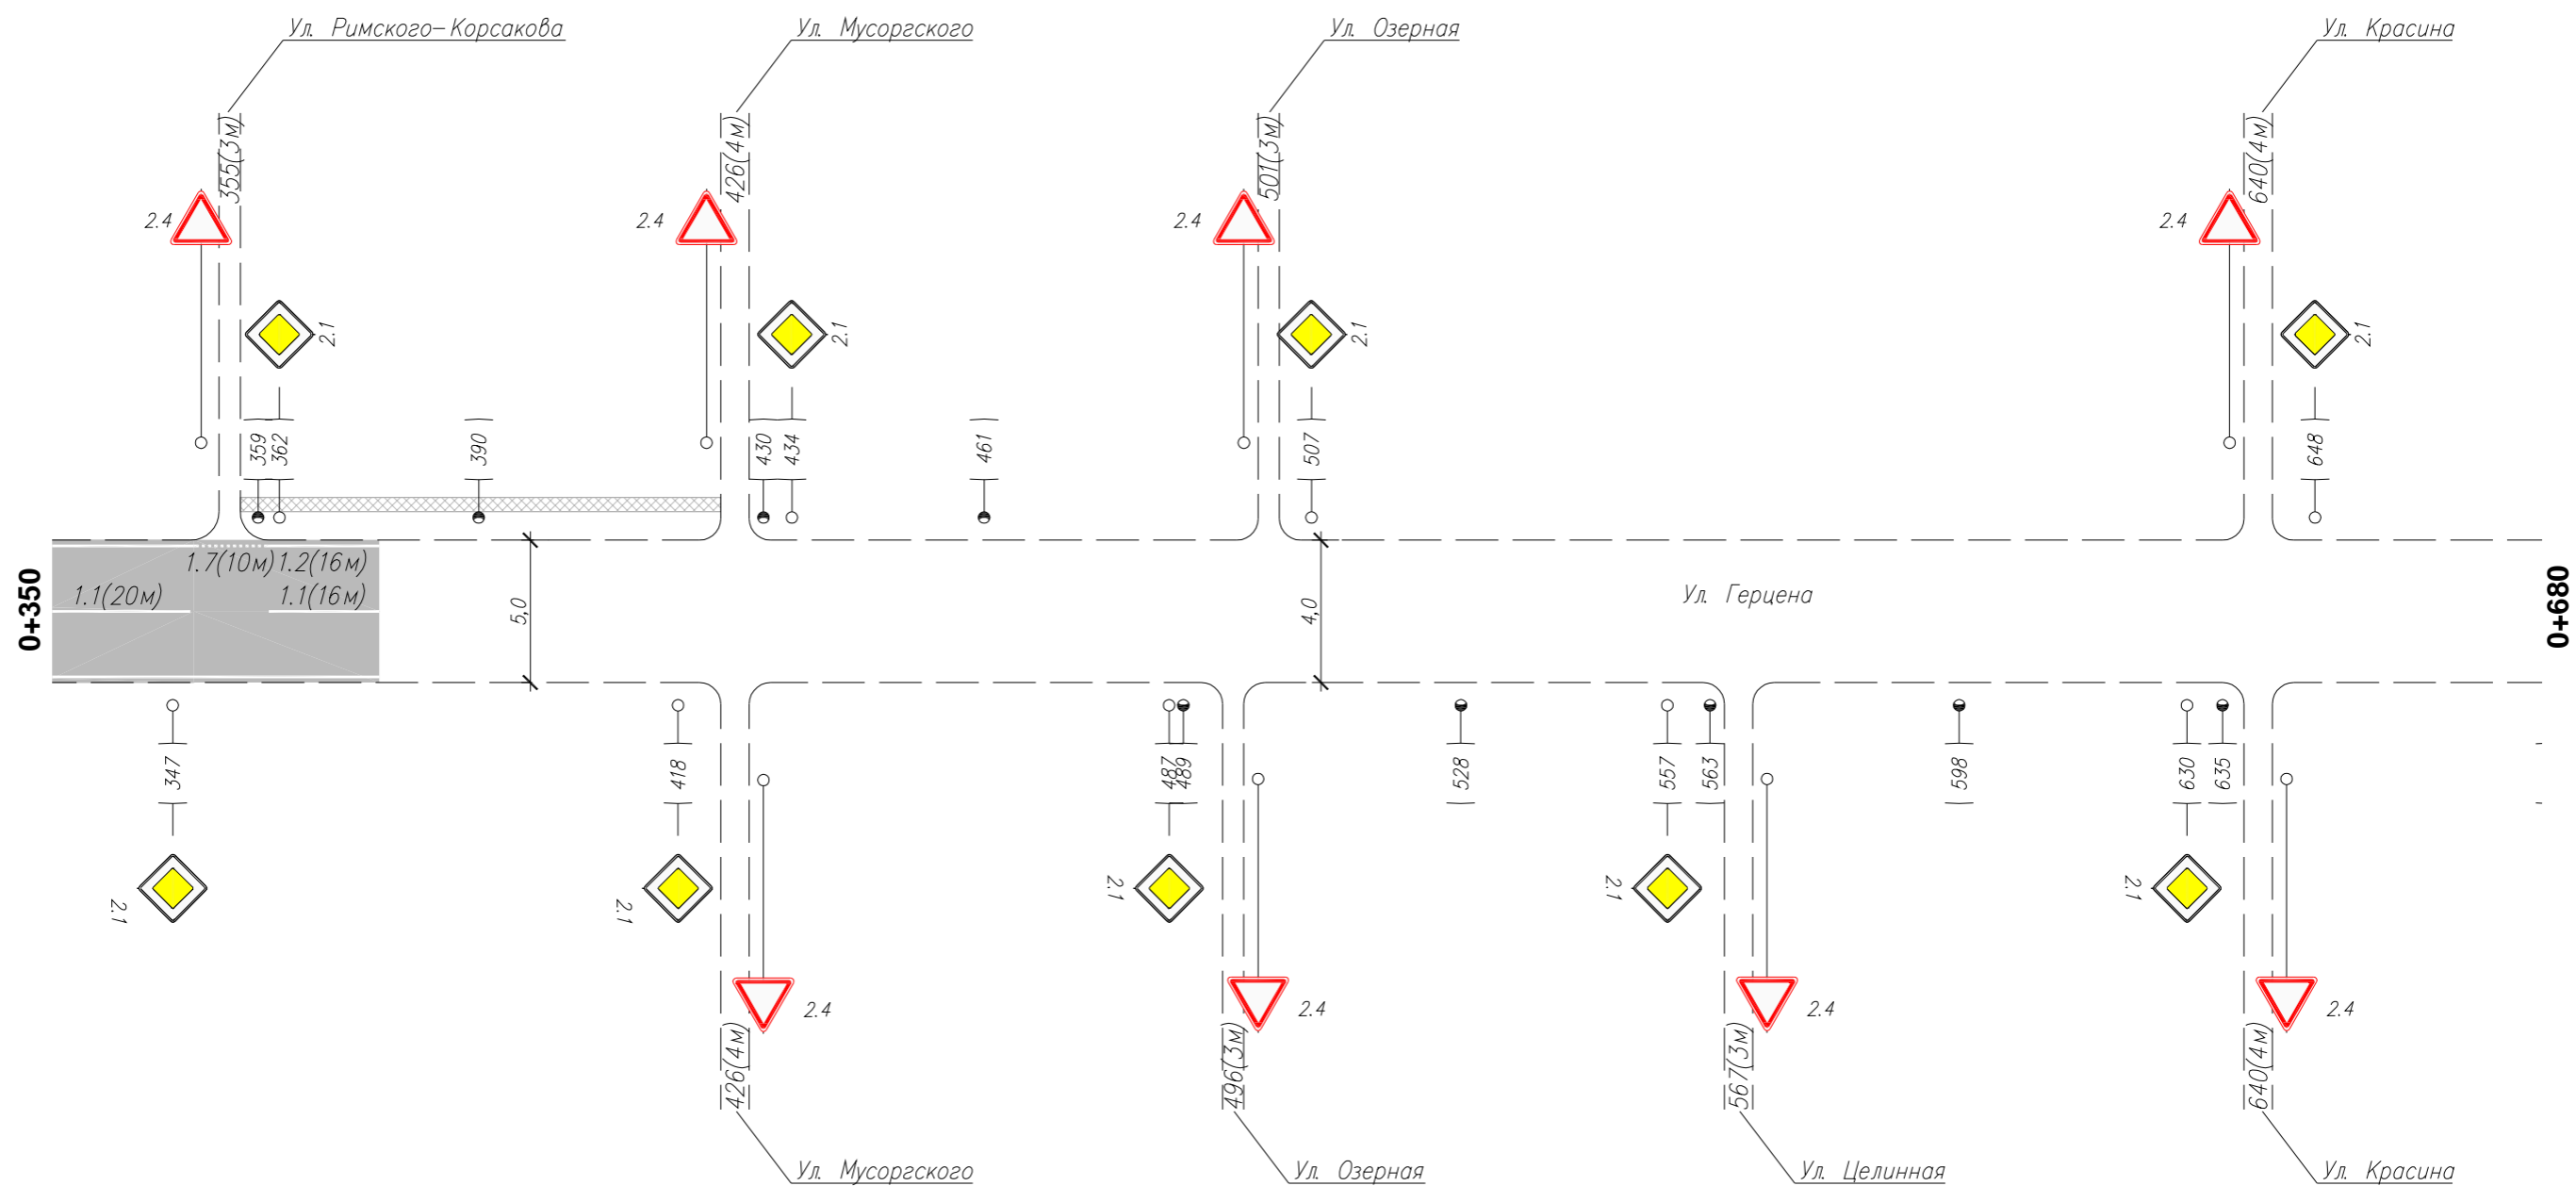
Ул. Римского–Корсакова
Ул. Мусоргского
Ул. Озерная
Ул. Красина
355(3м)
426(4м)
501(3м)
640(4м)
2.4
2.4
2.4
2.4
2.1
2.1
2.1
2.1
359
362
390
430
434
461
507
648
0+350
1.7(10м)
1.2(16м)
1.1(20м)
1.1(16м)
5,0
4,0
Ул. Герцена
0+680
347
418
487
489
528
557
563
598
630
635
2.1
2.1
2.1
2.1
2.1
2.4
2.4
2.4
2.4
426(4м)
496(3м)
567(3м)
640(4м)
Ул. Мусоргского
Ул. Озерная
Ул. Целинная
Ул. Красина